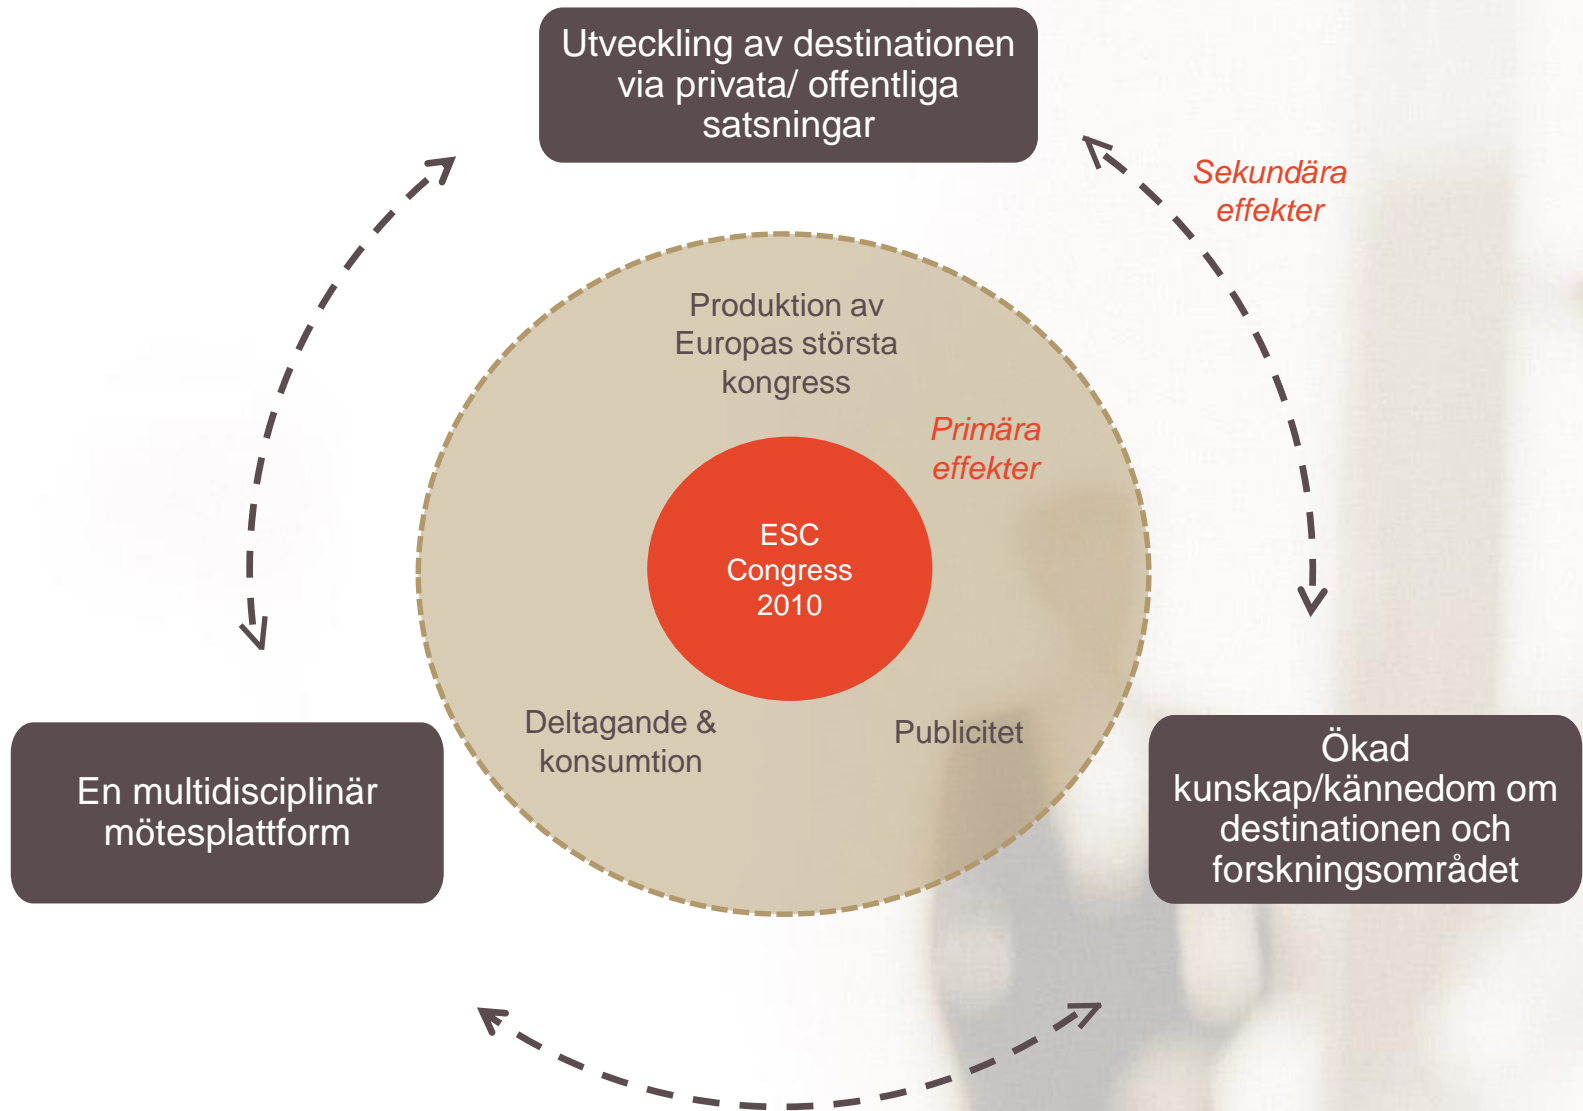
Utveckling av destinationen via privata/ offentliga satsningar

Sekundära effekter

Produktion av Europas största kongress

Primära effekter

ESC Congress 2010

Deltagande & konsumtion

Publicitet

En multidisciplinär mötesplattform

Ökad kunskap/kännedom om destinationen och forskningsområdet